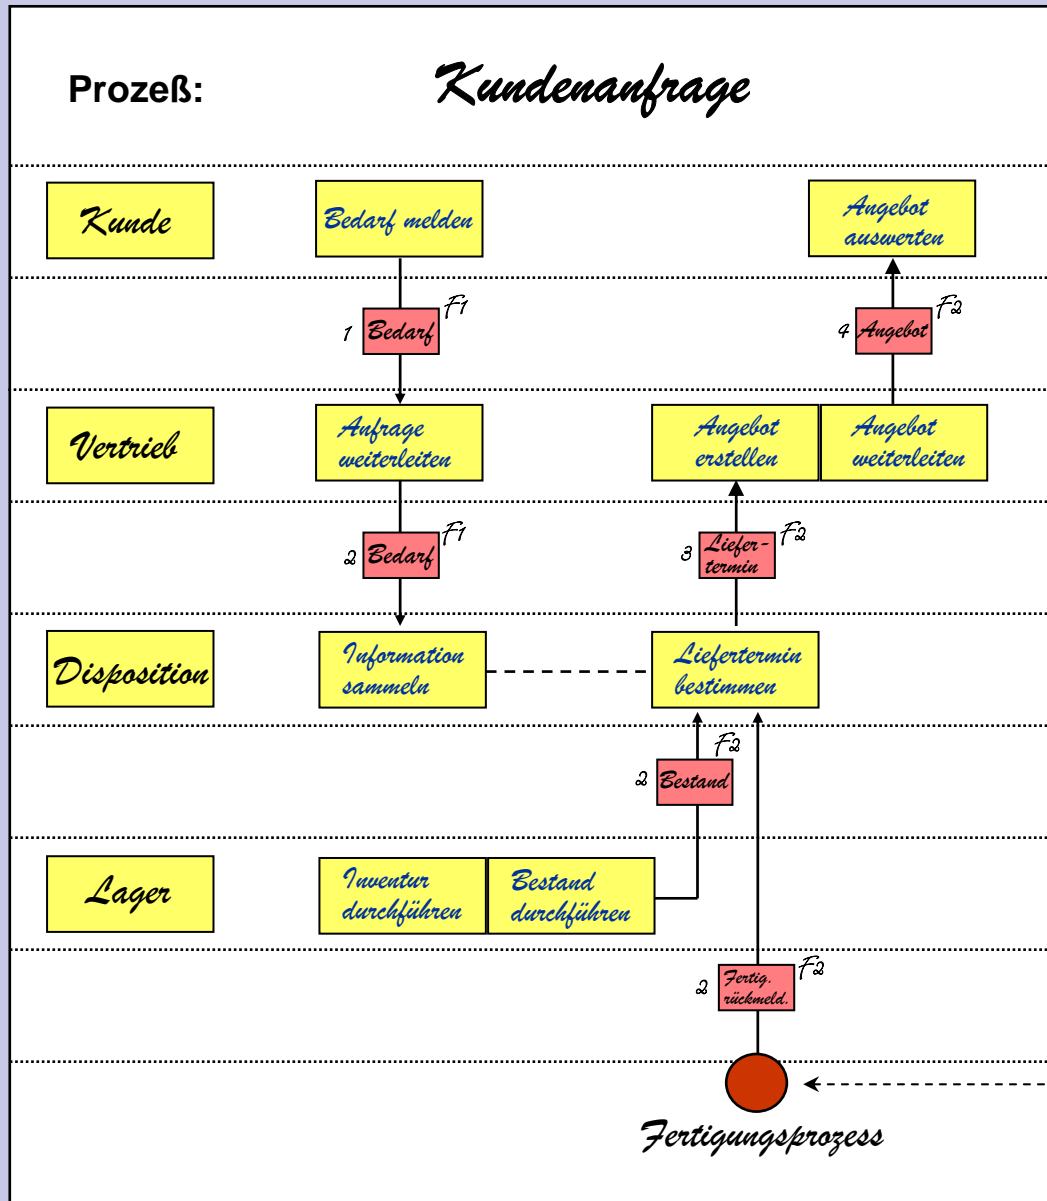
Prozeß: Kundenanfrage

Kunde

Bedarf melden

Angebot auswerten

1 Bedarf F1

4 Angebot F2

Vertrieb

Anfrage weiterleiten

Angebot erstellen

Angebot weiterleiten

2 Bedarf F1

3 Liefer-termin F2

Disposition

Information sammeln

Liefertermin bestimmen

2 Bestand F2

Lager

Inventur durchführen

Bestand durchführen

2 Fertig. rückmeld. F2

Fertigungsprozess